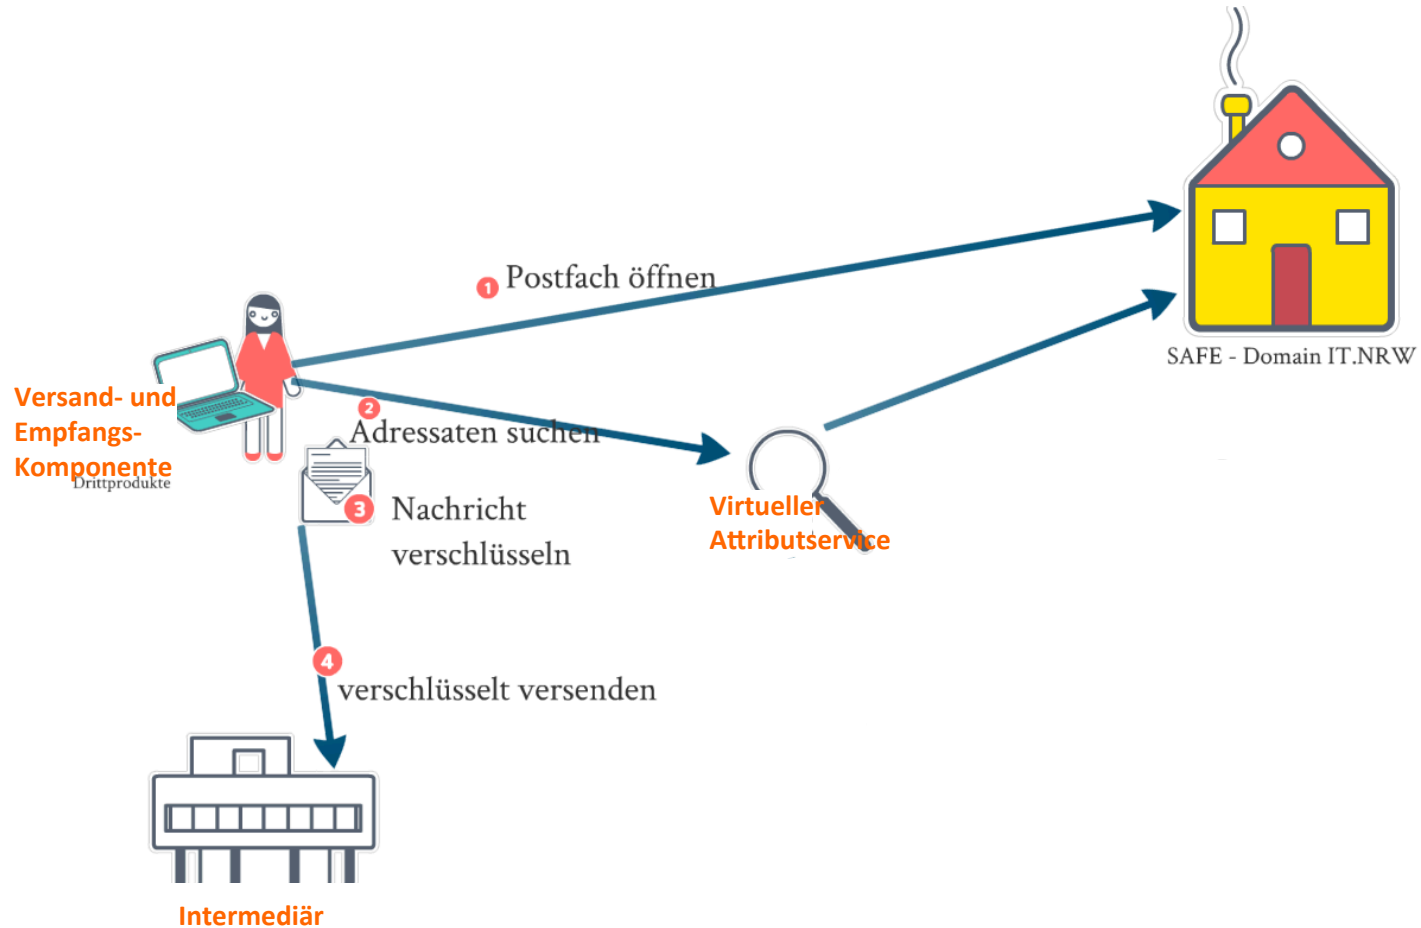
1 Postfach öffnen

SAFE - Domain IT.NRW

Versand- und Empfangs-Komponente
Drittprodukte

2 Adressaten suchen

3 Nachricht verschlüsseln

Virtueller Attributservice

4 verschlüsselt versenden

Intermediär